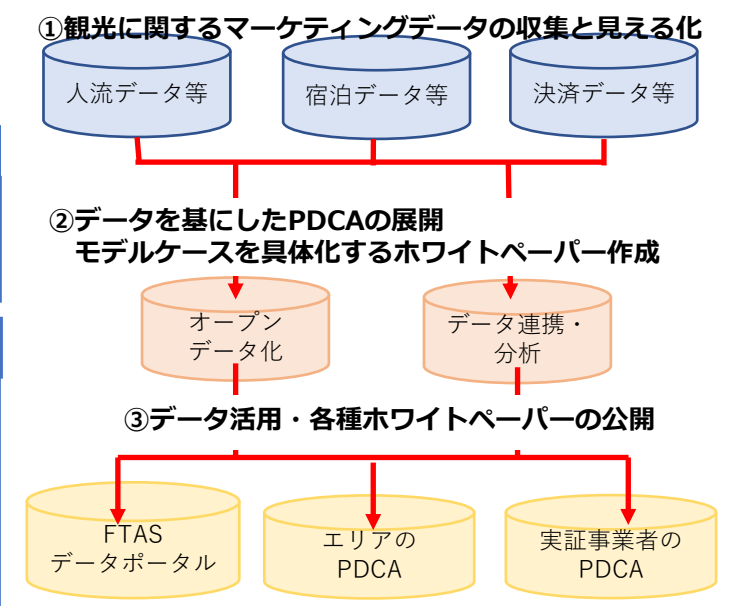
①観光に関するマーケティングデータの収集と見える化

人流データ等

宿泊データ等

決済データ等

②データを基にしたPDCAの展開
モデルケースを具体化するホワイトペーパー作成

オープンデータ化

データ連携・分析

③データ活用・各種ホワイトペーパーの公開

FTAS
データポータル

エリアの
PDCA

実証事業者の
PDCA